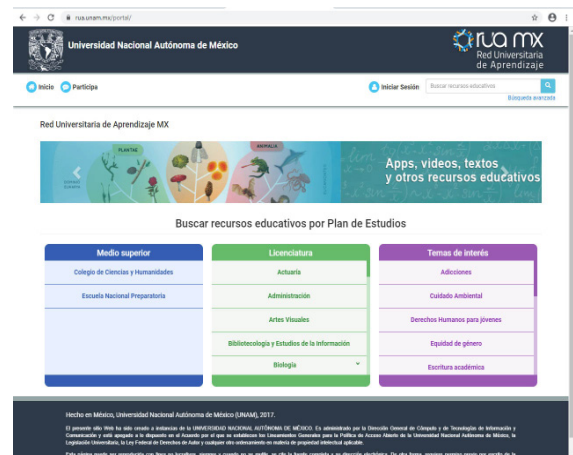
rua.unam.mx/portal/

Universidad Nacional Autónoma de México

rua mx
Red Universitaria de Aprendizaje

Inicio Participa

Iniciar Sesión Buscar recursos educativos

Búsqueda avanzada

Red Universitaria de Aprendizaje MX

PLANTAE ANIMALIA

Apps, videos, textos y otros recursos educativos

Buscar recursos educativos por Plan de Estudios

| Medio superior | Licenciatura | Temas de interés |
|---|---|---|
| Colegio de Ciencias y Humanidades | Actuaría | Adicciones |
| Escuela Nacional Preparatoria | Administración | Cuidado Ambiental |
| | Artes Visuales | Derechos Humanos para jóvenes |
| | Bibliotecología y Estudios de la Información | Equidad de género |
| | Biología | Escritura académica |

Hecho en México, Universidad Nacional Autónoma de México (UNAM), 2017.

El presente sitio Web ha sido creado a instancias de la UNIVERSIDAD NACIONAL AUTÓNOMA DE MÉXICO. Es administrado por la Dirección General de Cómputo y de Tecnologías de Información y Comunicación y está apegado a lo dispuesto en el Acuerdo por el que se establecen los Lineamientos Generales para la Política de Acceso Abierto de la Universidad Nacional Autónoma de México, la Legislación Universitaria, la Ley Federal de Derechos de Autor y cualquier otro ordenamiento en materia de propiedad intelectual aplicable.

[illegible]